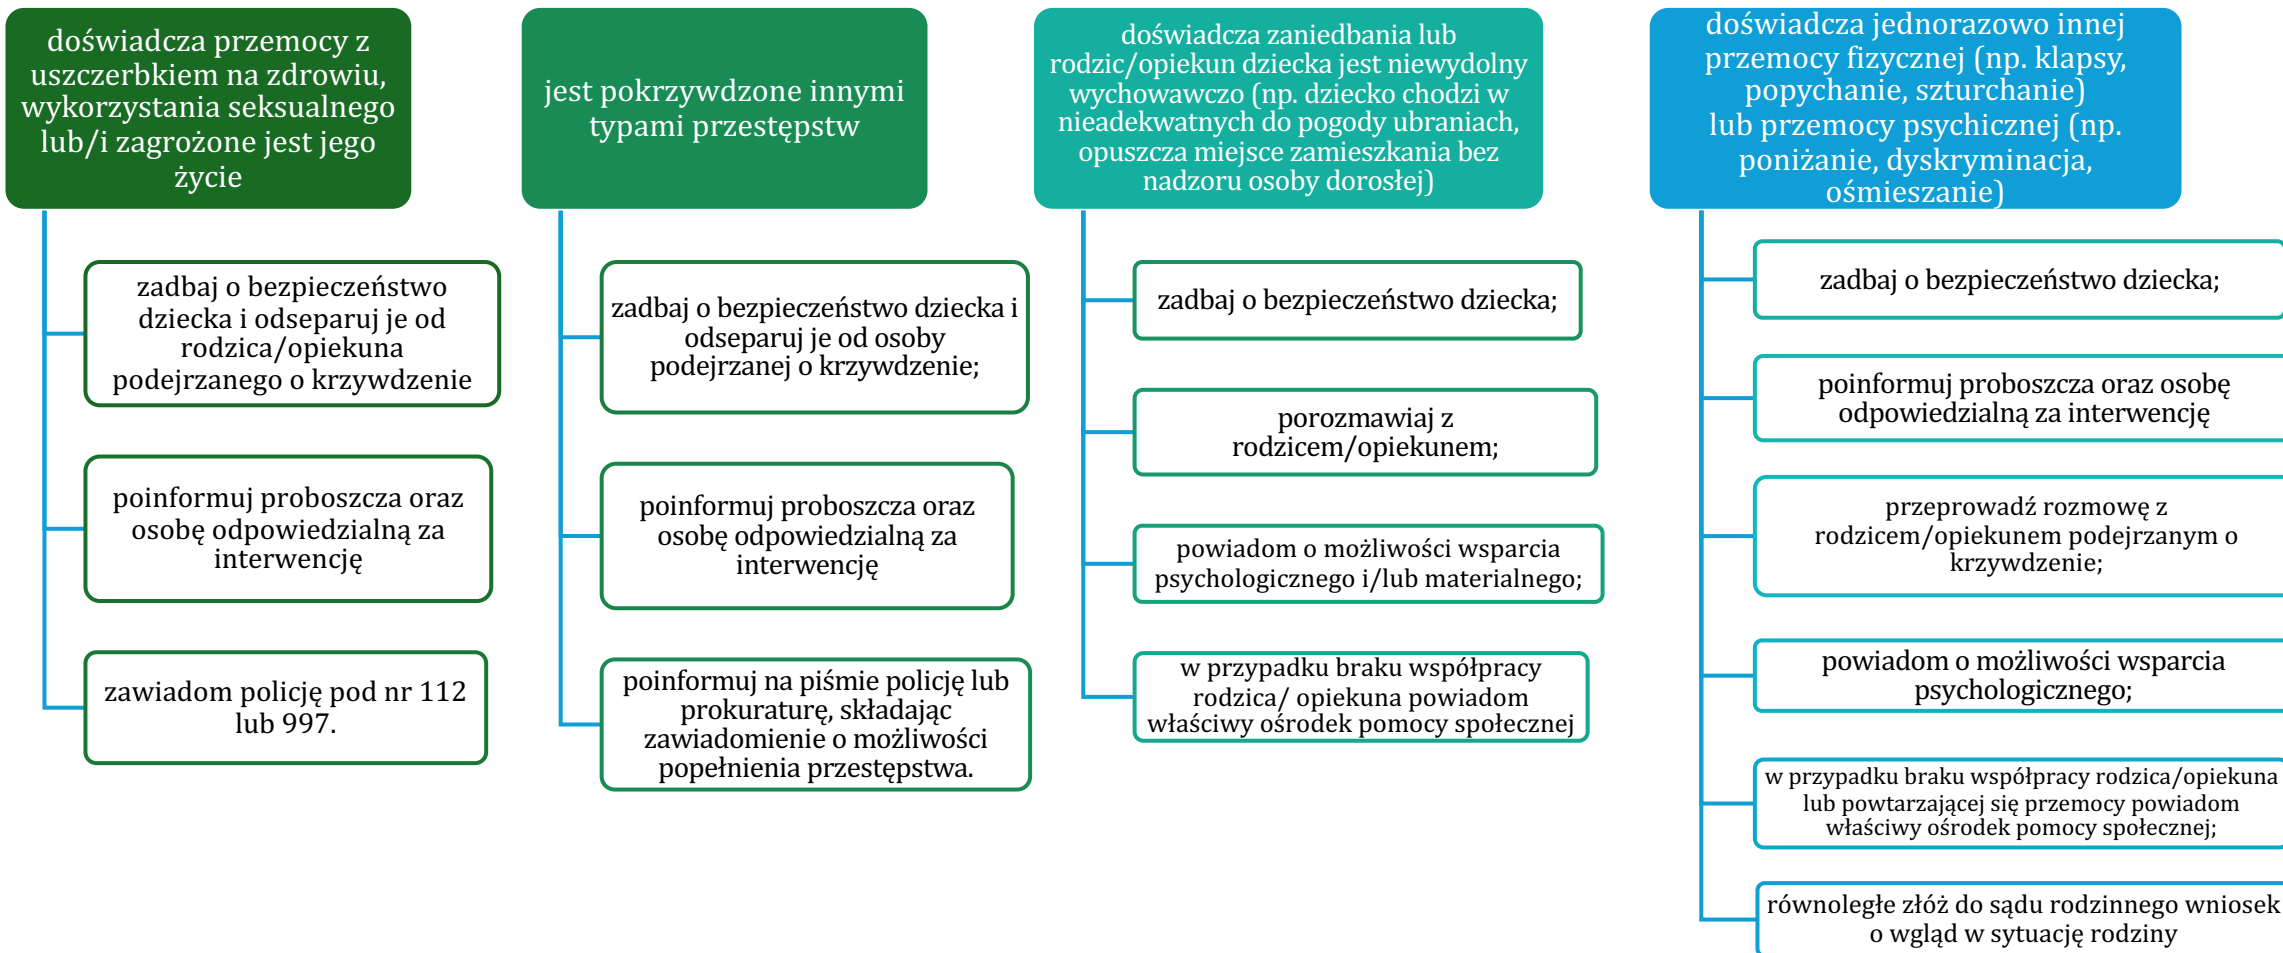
doświadcza przemocy z uszczerbkiem na zdrowiu, wykorzystania seksualnego lub/i zagrożone jest jego życie

zadbaj o bezpieczeństwo dziecka i odseparuj je od rodzica/opiekuna podejrzanego o krzywdzenie

poinformuj proboszcza oraz osobę odpowiedzialną za interwencję

zawiadom policję pod nr 112 lub 997.

jest pokrzywdzone innymi typami przestępstw

zadbaj o bezpieczeństwo dziecka i odseparuj je od osoby podejrzanej o krzywdzenie;

poinformuj proboszcza oraz osobę odpowiedzialną za interwencję

poinformuj na piśmie policję lub prokuraturę, składając zawiadomienie o możliwości popełnienia przestępstwa.

doświadcza zaniedbania lub rodzic/opiekun dziecka jest niewydolny wychowawczo (np. dziecko chodzi w nieadekwatnych do pogody ubraniach, opuszcza miejsce zamieszkania bez nadzoru osoby dorosłej)

zadbaj o bezpieczeństwo dziecka;

porozmawiaj z rodzicem/opiekunem;

powiadom o możliwości wsparcia psychologicznego i/lub materialnego;

w przypadku braku współpracy rodzica/ opiekuna powiadom właściwy ośrodek pomocy społecznej

doświadcza jednorazowo innej przemocy fizycznej (np. klapsy, popychanie, szturchanie) lub przemocy psychicznej (np. poniżanie, dyskryminacja, ośmieszanie)

zadbaj o bezpieczeństwo dziecka;

poinformuj proboszcza oraz osobę odpowiedzialną za interwencję

przeprowadź rozmowę z rodzicem/opiekunem podejrzanym o krzywdzenie;

powiadom o możliwości wsparcia psychologicznego;

w przypadku braku współpracy rodzica/opiekuna lub powtarzającej się przemocy powiadom właściwy ośrodek pomocy społecznej;

równoległe złóż do sądu rodzinnego wniosek o wgląd w sytuację rodziny